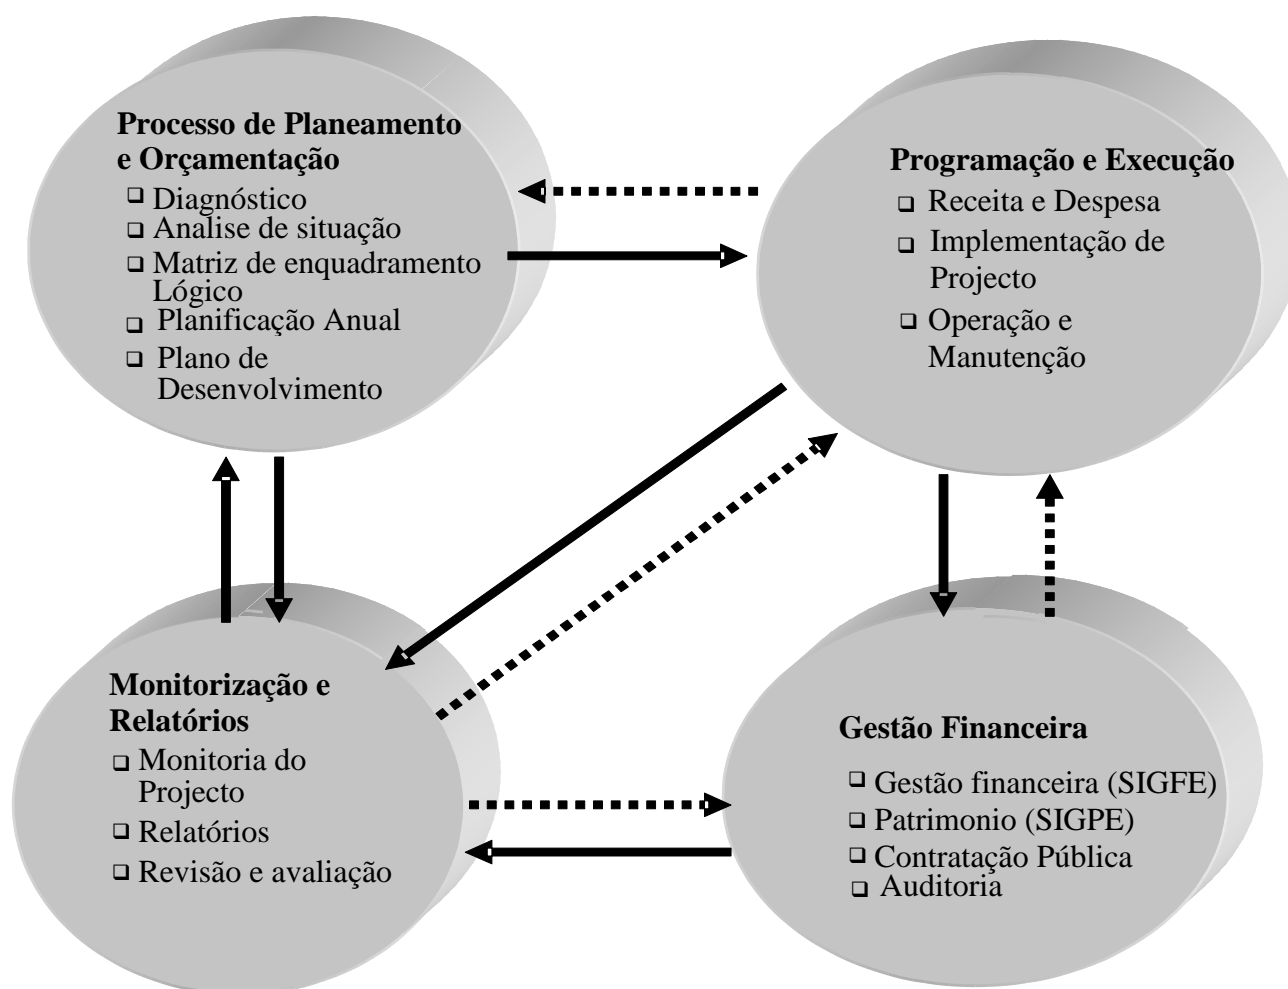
**Processo de Planeamento e Orçamentação**
- Diagnóstico
- Analise de situação
- Matriz de enquadramento Lógico
- Planificação Anual
- Plano de Desenvolvimento

**Programação e Execução**
- Receita e Despesa
- Implementação de Projecto
- Operação e Manutenção

**Monitorização e Relatórios**
- Monitoria do Projecto
- Relatórios
- Revisão e avaliação

**Gestão Financeira**
- Gestão financeira (SIGFE)
- Patrimonio (SIGPE)
- Contratação Pública
- Auditoria